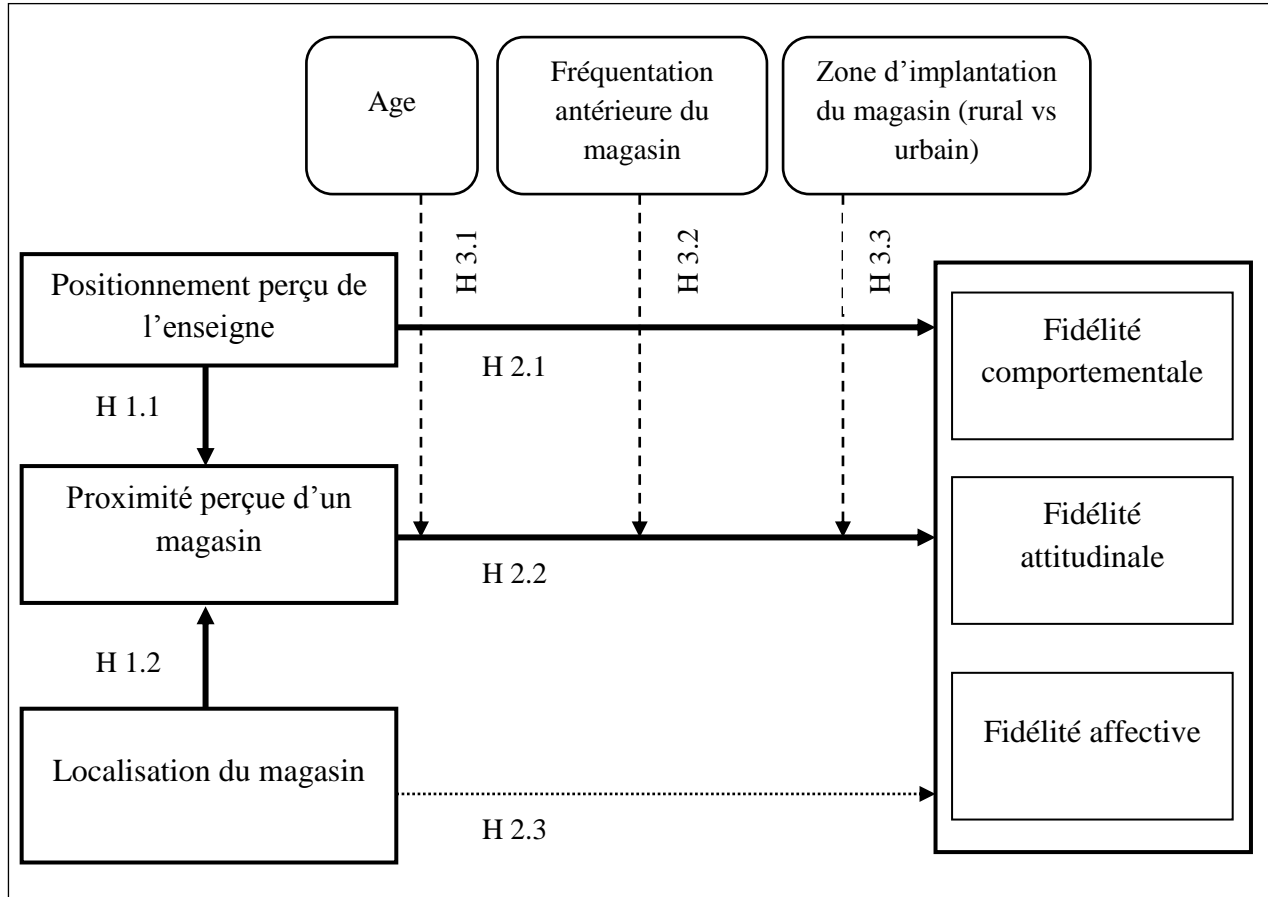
Age

Fréquentation antérieure du magasin

Zone d'implantation du magasin (rural vs urbain)

H 3.1

H 3.2

H 3.3

Positionnement perçu de l'enseigne

H 2.1

Fidélité comportementale

H 1.1

Proximité perçue d'un magasin

Fidélité attitudinale

H 2.2

H 1.2

Fidélité affective

Localisation du magasin

H 2.3